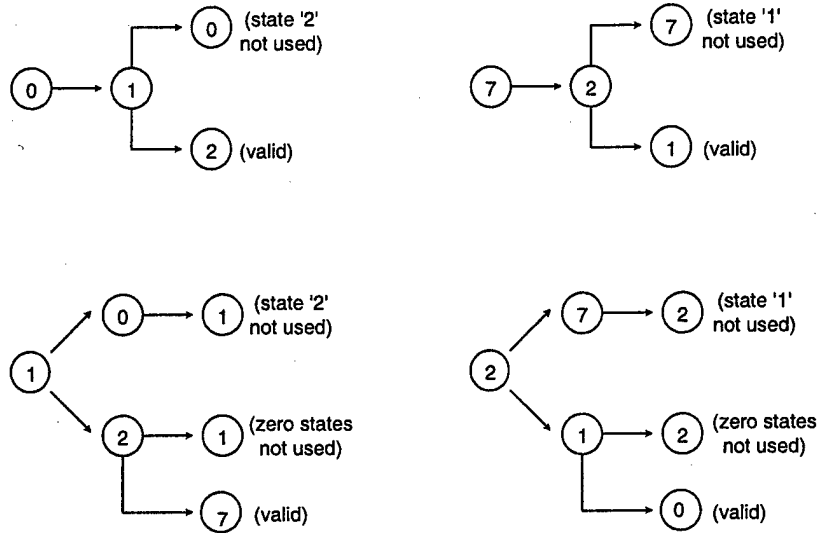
0 → 1 → 0 (state '2' not used)
1 → 2 (valid)

7 → 2 → 7 (state '1' not used)
2 → 1 (valid)

1 → 0 → 1 (state '2' not used)
1 → 2 → 1 (zero states not used)
2 → 7 (valid)

2 → 7 → 2 (state '1' not used)
2 → 1 → 2 (zero states not used)
1 → 0 (valid)